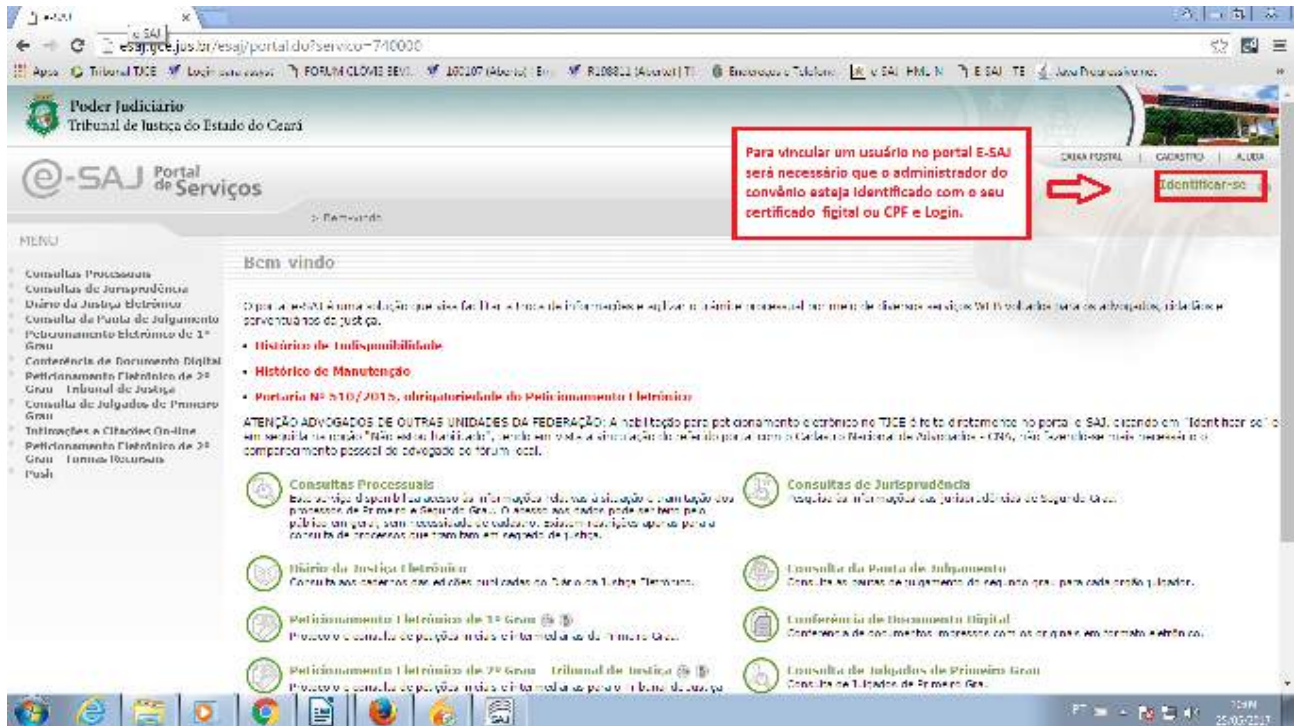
e-SAJ ×

esaj.tjce.jus.br/esaj/portal.do?servico=740000

Apps Tribunal TJCE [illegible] FORUM CLOVIS BEVI... 160107 (Aberto) 810811 (Aberto) Endereços e Telefones e-SAJ E-SAJ TE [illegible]

Poder Judiciário
Tribunal de Justiça do Estado do Ceará

e-SAJ Portal de Serviços

CAIXA POSTAL | CADASTRO | AJUDA

Para vincular um usuário no portal E-SAJ será necessário que o administrador do convênio esteja identificado com o seu certificado figital ou CPF e Login.

Identificar-se

> Bem-vindo

MENU

Consultas Processuais
Consultas de Jurisprudência
Diário da Justiça Eletrônico
Consulta de Pauta de Julgamento
Peticionamento Eletrônico de 1º Grau
Conferência de Documento Digital
Peticionamento Eletrônico de 2º Grau - Tribunal de Justiça
Consulta de Julgados de Primeiro Grau
Intimações e Citações On-line
Peticionamento Eletrônico de 2º Grau - Turmas Recursais
Push

Bem vindo

O portal e-SAJ é uma solução que visa facilitar a troca de informações e agilizar o trâmite processual por meio de diversos serviços WEB voltados para os advogados, cidadãos e serventuários da justiça.

• Histórico de Indisponibilidade
• Histórico de Manutenção
• Portaria Nº 510/2015, obrigatoriedade do Peticionamento Eletrônico

ATENÇÃO ADVOGADOS DE OUTRAS UNIDADES DA FEDERAÇÃO: A habilitação para peticionamento eletrônico no TJCE é feito diretamente no portal e-SAJ, clicando em "Identificar-se" e em seguida na opção "Não estou habilitado", tendo em vista a vinculação do referido portal com o Cadastro Nacional de Advogados - CNA, não sendo mais necessário o comparecimento pessoal do advogado ao fórum local.

Consultas Processuais
Este serviço disponibiliza acesso às informações relativas à situação e tramitação dos processos de Primeiro e Segundo Grau. O acesso aos dados pode ser feito pelo público em geral, sem necessidade de cadastro. Existem restrições apenas para a consulta de processos que tramitam em segredo de justiça.

Consultas de Jurisprudência
Pesquisa às informações das jurisprudências do Segundo Grau.

Diário da Justiça Eletrônico
Consulta aos cadernos das edições publicadas no Diário da Justiça Eletrônico.

Consulta de Pauta de Julgamento
Consulta as pautas de julgamento do segundo grau para cada órgão julgador.

Peticionamento Eletrônico de 1º Grau
Protocolo e consulta de petições iniciais e intermediárias do Primeiro Grau.

Conferência de Documento Digital
Conferência de documentos impressos com os originais em formato eletrônico.

Peticionamento Eletrônico de 2º Grau - Tribunal de Justiça
Protocolo e consulta de petições iniciais e intermediárias para o Tribunal de Justiça

Consulta de Julgados de Primeiro Grau
Consulta de Julgados de Primeiro Grau.

PT 10:11 25/05/2017